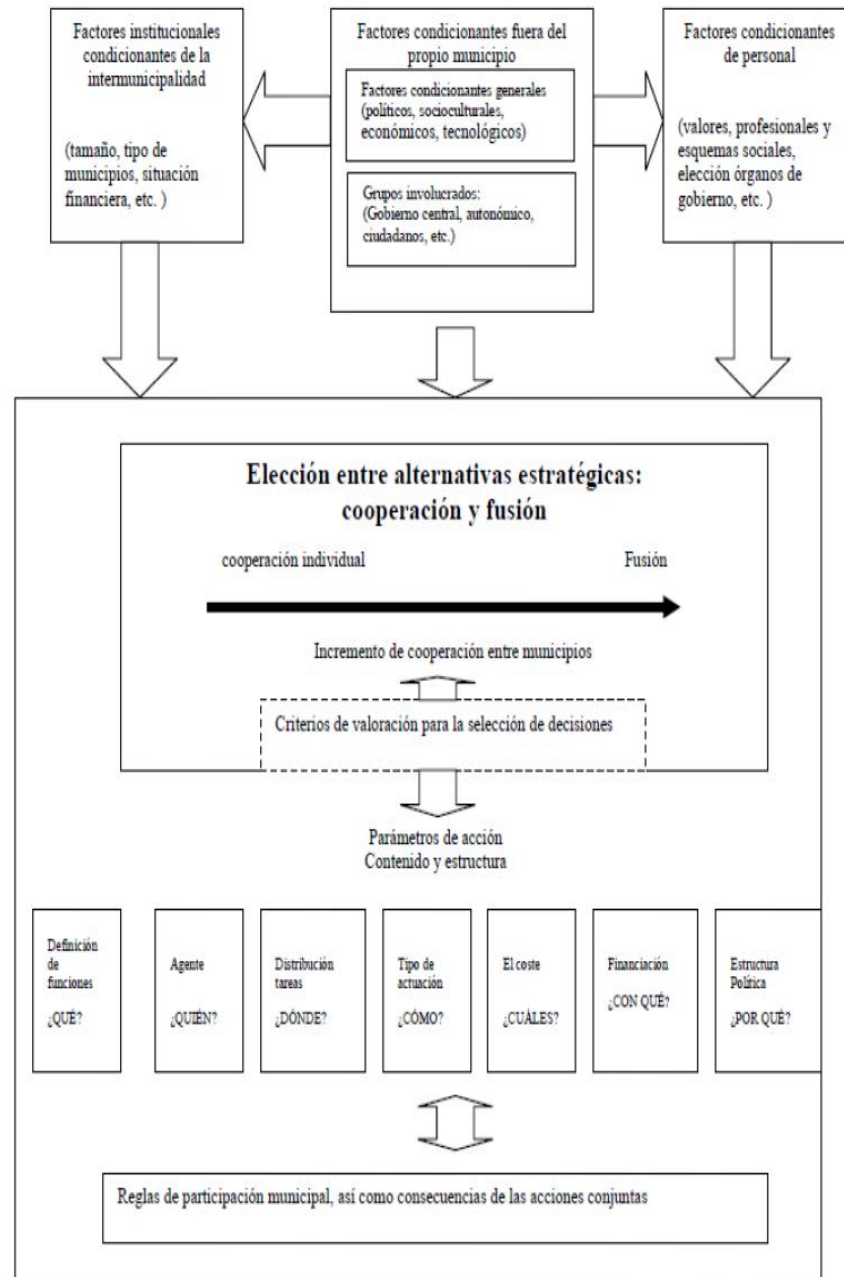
Factores institucionales condicionantes de la intermunicipalidad

(tamaño, tipo de municipios, situación financiera, etc. )

Factores condicionantes fuera del propio municipio

Factores condicionantes generales (políticos, socioculturales, económicos, tecnológicos)

Grupos involucrados: (Gobierno central, autonómico, ciudadanos, etc.)

Factores condicionantes de personal

(valores, profesionales y esquemas sociales, elección órganos de gobierno, etc. )

Elección entre alternativas estratégicas: cooperación y fusión

cooperación individual

Fusión

Incremento de cooperación entre municipios

Criterios de valoración para la selección de decisiones

Parámetros de acción
Contenido y estructura

Definición de funciones

¿QUÉ?

Agente

¿QUIÉN?

Distribución tareas

¿DÓNDE?

Tipo de actuación

¿CÓMO?

El coste

¿CUÁLES?

Financiación

¿CON QUÉ?

Estructura Política

¿POR QUÉ?

Reglas de participación municipal, así como consecuencias de las acciones conjuntas